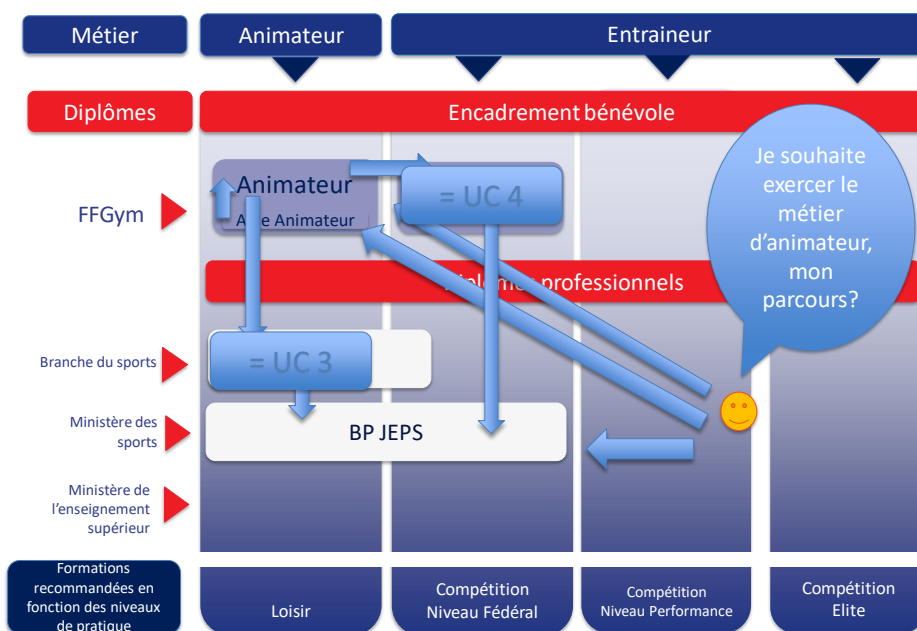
Métier

Animateur

Entraineur

Diplômes

Encadrement bénévole

FFGym

Animateur

A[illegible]e Animateur

= UC 4

Je souhaite exercer le métier d'animateur, mon parcours?

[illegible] professionnels

Branche du sports

= UC 3

Ministère des sports

BP JEPS

Ministère de l'enseignement supérieur

Formations recommandées en fonction des niveaux de pratique

Loisir

Compétition Niveau Fédéral

Compétition Niveau Performance

Compétition Elite